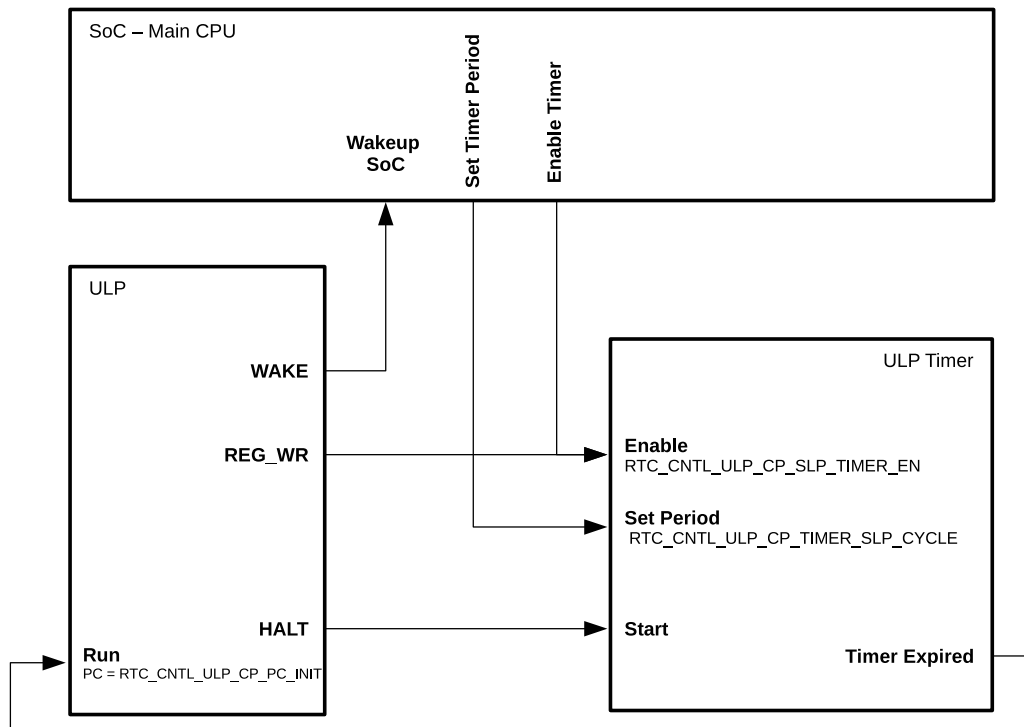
SoC – Main CPU

Wakeup SoC

Set Timer Period

Enable Timer

ULP

WAKE

REG_WR

HALT

Run
PC = RTC_CNTL_ULP_CP_PC_INIT

ULP Timer

Enable
RTC_CNTL_ULP_CP_SLP_TIMER_EN

Set Period
RTC_CNTL_ULP_CP_TIMER_SLP_CYCLE

Start

Timer Expired